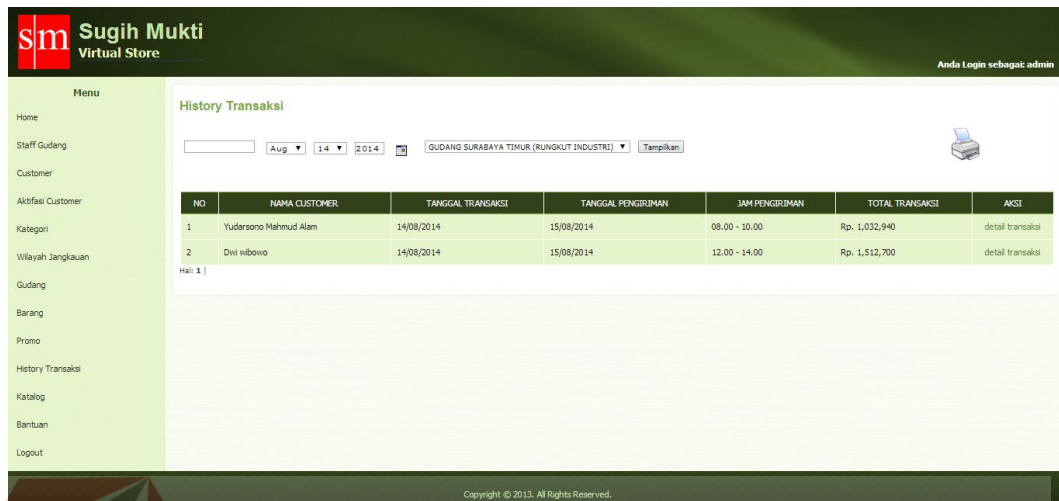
sm Sugih Mukti
Virtual Store

Anda Login sebagai: admin

Menu
Home
Staff Gudang
Customer
Aktifasi Customer
Kategori
Wilayah Jangkauan
Gudang
Barang
Promo
History Transaksi
Katalog
Bantuan
Logout

History Transaksi

Aug ▼ 14 ▼ 2014 GUDANG SURABAYA TIMUR (RUNGKUT INDUSTRI) ▼ Tampilkan

| NO | NAMA CUSTOMER | TANGGAL TRANSAKSI | TANGGAL PENGIRIMAN | JAM PENGIRIMAN | TOTAL TRANSAKSI | AKSI |
|---|---|---|---|---|---|---|
| 1 | Yudarsono Mahmud Alam | 14/08/2014 | 15/08/2014 | 08.00 - 10.00 | Rp. 1,032,940 | detail transaksi |
| 2 | Dwi wibowo | 14/08/2014 | 15/08/2014 | 12.00 - 14.00 | Rp. 1,512,700 | detail transaksi |

Hal: 1 |

Copyright © 2013. All Rights Reserved.